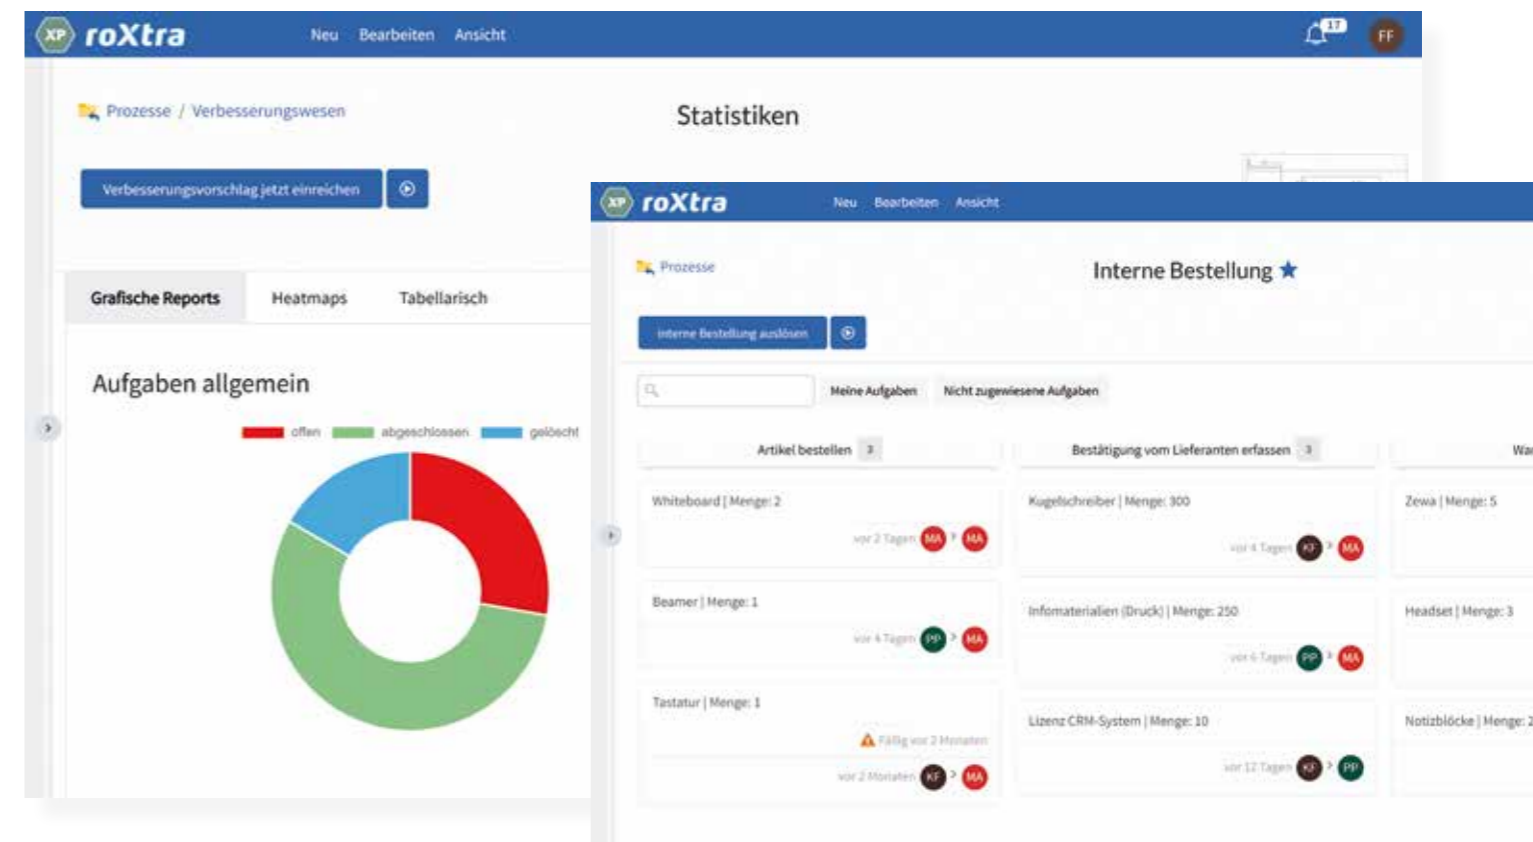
XP roXtra Neu Bearbeiten Ansicht 17 FF

Prozesse / Verbesserungswesen

Statistiken

Verbesserungsvorschlag jetzt einreichen

Grafische Reports Heatmaps Tabellarisch

Aufgaben allgemein

offen abgeschlossen gelöscht

XP roXtra Neu Bearbeiten Ansicht

Prozesse

Interne Bestellung

Interne Bestellung auslösen

Meine Aufgaben Nicht zugewiesene Aufgaben

Artikel bestellen 3

Whiteboard | Menge: 2
vor 2 Tagen MA MA

Beamer | Menge: 1
vor 4 Tagen PP MA

Tastatur | Menge: 1
Fällig vor 2 Monaten
vor 2 Monaten KF MA

Bestätigung vom Lieferanten erfassen 3

Kugelschreiber | Menge: 300
vor 4 Tagen KF MA

Infomaterialien (Druck) | Menge: 250
vor 6 Tagen PP MA

Lizenz CRM-System | Menge: 10
vor 12 Tagen KF PP

Wa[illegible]

Zewa | Menge: 5

Headset | Menge: 3

Notizblöcke | Menge: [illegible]